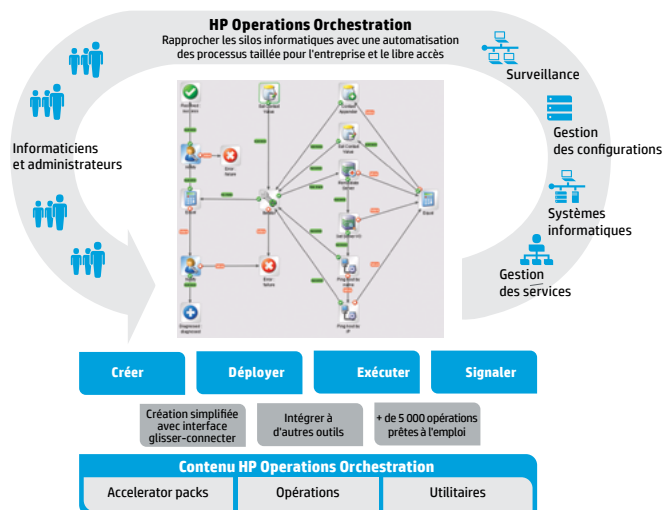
HP Operations Orchestration

Rapprocher les silos informatiques avec une automatisation des processus taillée pour l'entreprise et le libre accès

Informaticiens et administrateurs

Surveillance

Gestion des configurations

Systèmes informatiques

Gestion des services

Créer

Déployer

Exécuter

Signaler

Création simplifiée avec interface glisser-connecter

Intégrer à d'autres outils

+ de 5 000 opérations prêtes à l'emploi

Contenu HP Operations Orchestration

| Accelerator packs | Opérations | Utilitaires |
|---|---|---|